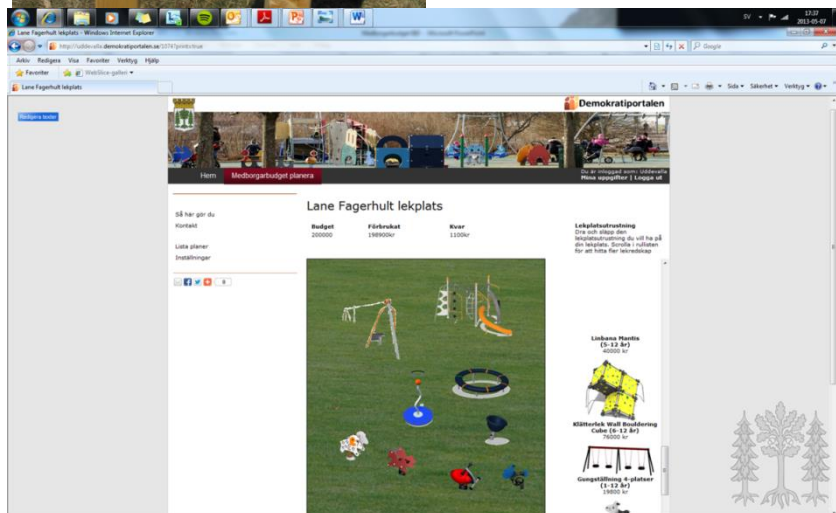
Lane Fagerhult lekplats - Windows Internet Explorer

http://uddevalla.demokratiportalen.se/

Google

Arkiv Redigera Visa Favoriter Verktyg Hjälp

Favoriter

Webslice-galleri

Lane Fagerhult lekplats

Sida Säkerhet Verktyg

SV 17:37 2013-05-07

Redigera texter

Demokratiportalen

Du är inloggad som: Uddevalla
Mina uppgifter | Logga ut

Hem

Medborgarbudget planera

Så här gör du

Kontakt

Lista planer

Inställningar

0

Lane Fagerhult lekplats

| Budget | Förbrukat | Kvar |
|---|---|---|
| 200000 | 198900kr | 1100kr |

Lekplatsutrustning
Dra och släpp den lekplatsutrustning du vill ha på din lekplats. Scrolla i rutan för att hitta fler lekredskap

Linbana Mantis (5-12 år)
40000 kr

Klätterlek Wall Bouldering Cube (6-12 år)
76000 kr

Gungställning 4-platser (1-12 år)
19800 kr